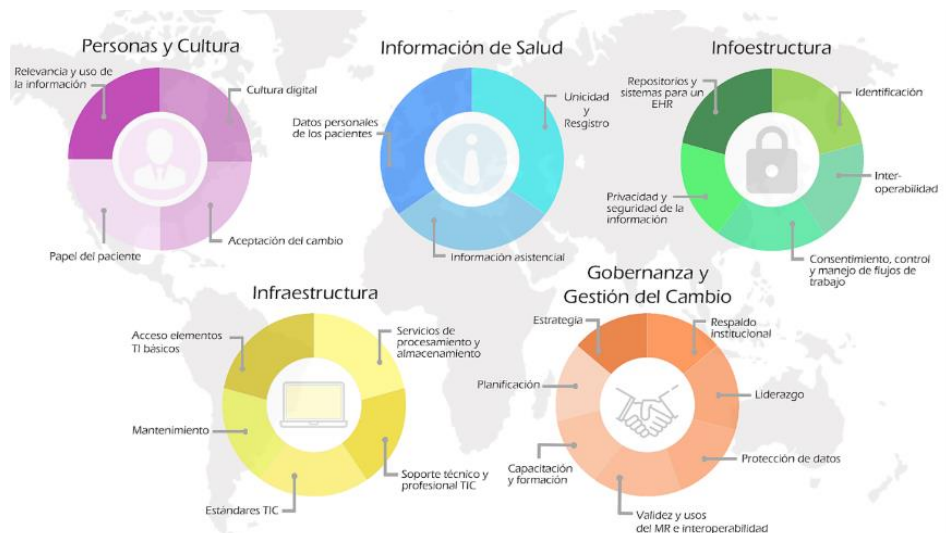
Personas y Cultura

Relevancia y uso de la información

Cultura digital

Aceptación del cambio

Papel del paciente

Información de Salud

Datos personales de los pacientes

Unicidad y Resgistro

Información asistencial

Infoestructura

Repositorios y sistemas para un EHR

Identificación

Inter-operabilidad

Privacidad y seguridad de la información

Consentimiento, control y manejo de flujos de trabajo

Infraestructura

Acceso elementos TI básicos

Servicios de procesamiento y almacenamiento

Mantenimiento

Soporte técnico y profesional TIC

Estandares TIC

Gobernanza y Gestión del Cambio

Estrategia

Respaldo institucional

Planificación

Liderazgo

Protección de datos

Capacitación y formación

Validez y usos del MR e interoperabilidad